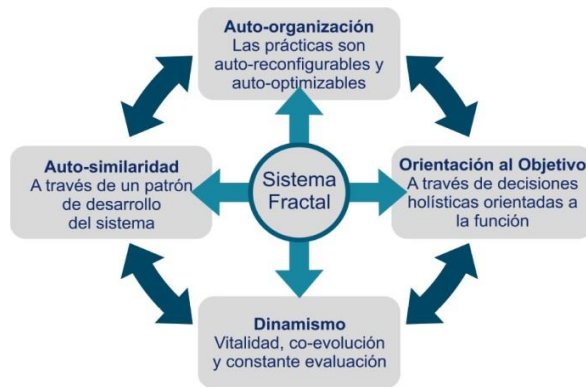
Auto-organización
Las prácticas son auto-reconfigurables y auto-optimizables

Auto-similaridad
A través de un patrón de desarrollo del sistema

Sistema Fractal

Orientación al Objetivo
A través de decisiones holísticas orientadas a la función

Dinamismo
Vitalidad, co-evolución y constante evaluación